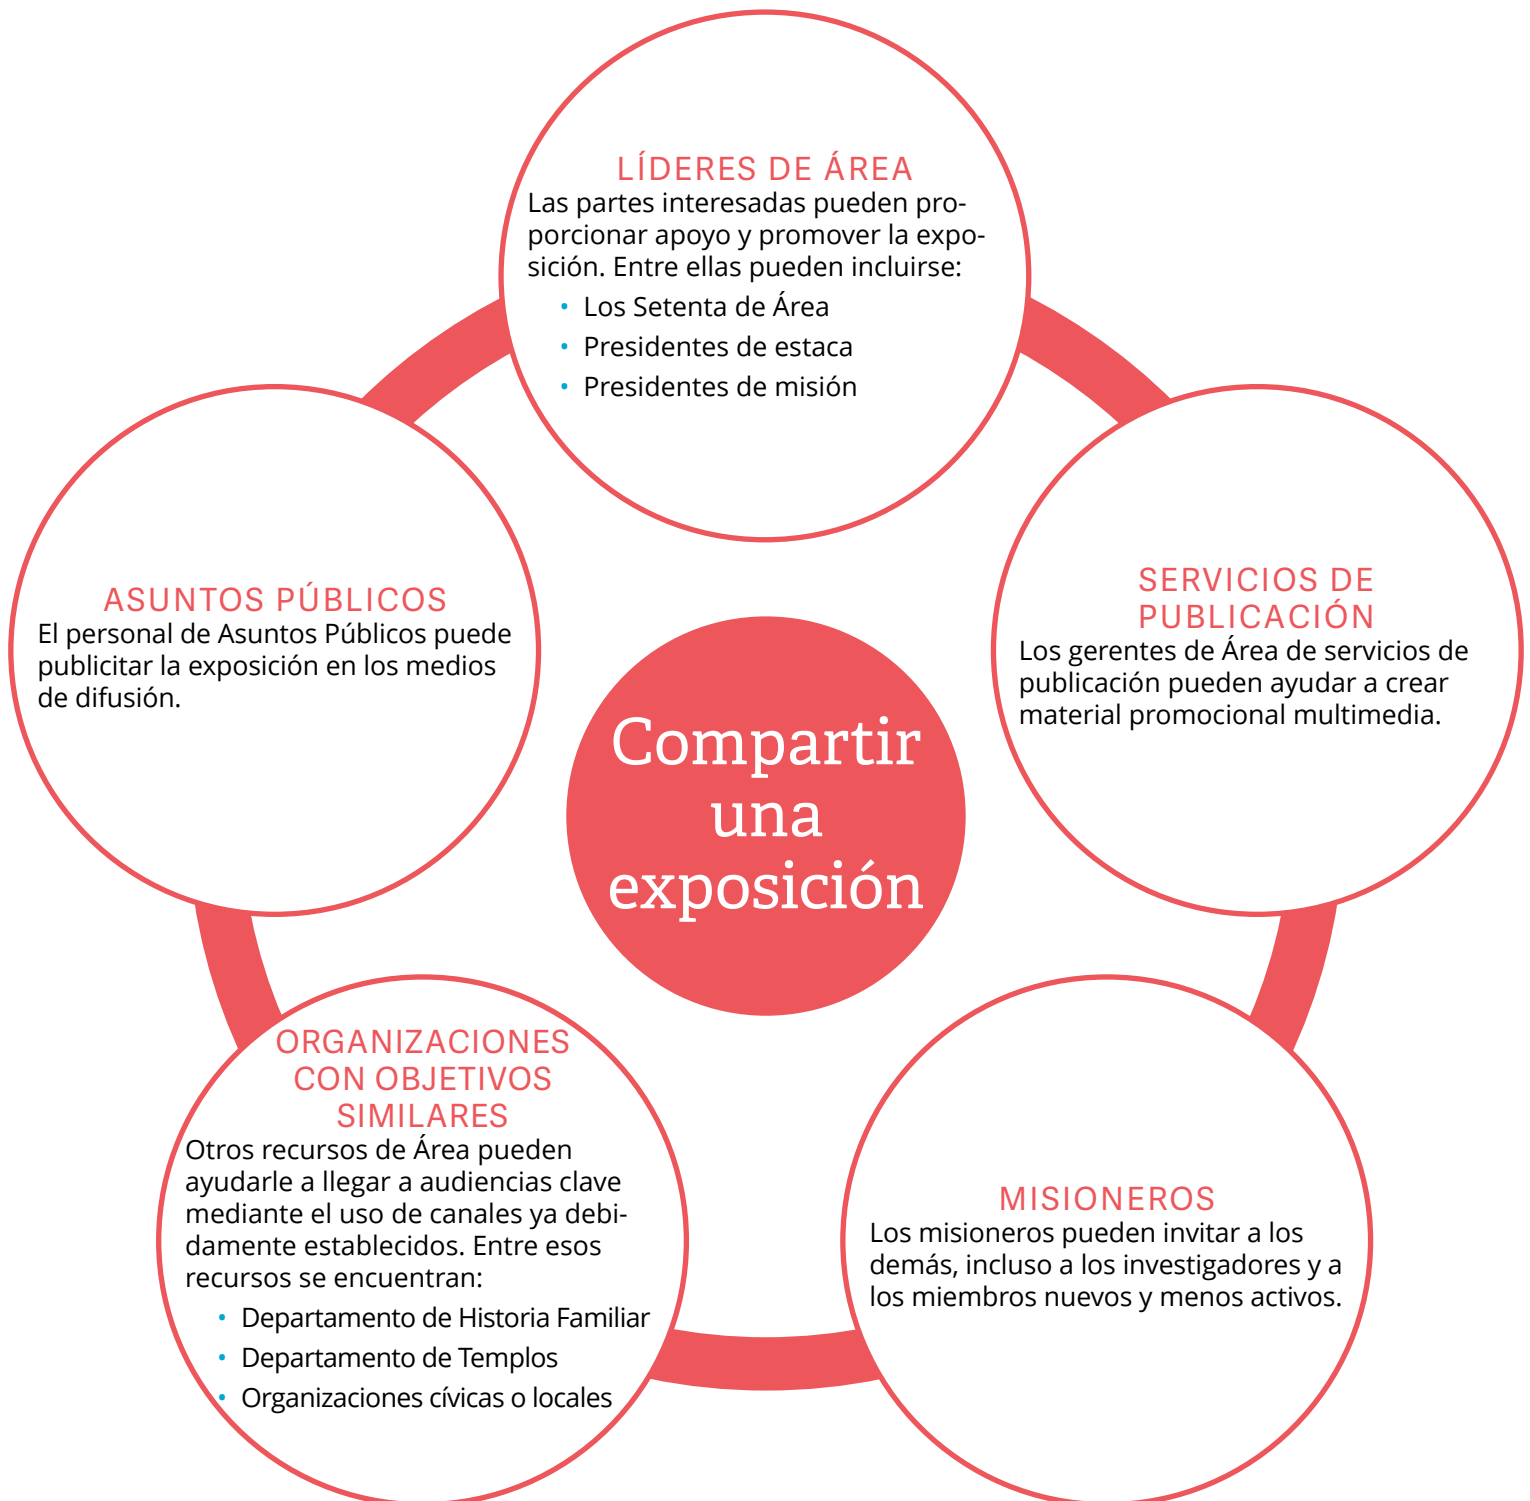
LÍDERES DE ÁREA
Las partes interesadas pueden proporcionar apoyo y promover la exposición. Entre ellas pueden incluirse:
• Los Setenta de Área
• Presidentes de estaca
• Presidentes de misión

ASUNTOS PÚBLICOS
El personal de Asuntos Públicos puede publicitar la exposición en los medios de difusión.

Compartir una exposición

SERVICIOS DE PUBLICACIÓN
Los gerentes de Área de servicios de publicación pueden ayudar a crear material promocional multimedia.

ORGANIZACIONES CON OBJETIVOS SIMILARES
Otros recursos de Área pueden ayudarle a llegar a audiencias clave mediante el uso de canales ya debidamente establecidos. Entre esos recursos se encuentran:
• Departamento de Historia Familiar
• Departamento de Templos
• Organizaciones cívicas o locales

MISIONEROS
Los misioneros pueden invitar a los demás, incluso a los investigadores y a los miembros nuevos y menos activos.